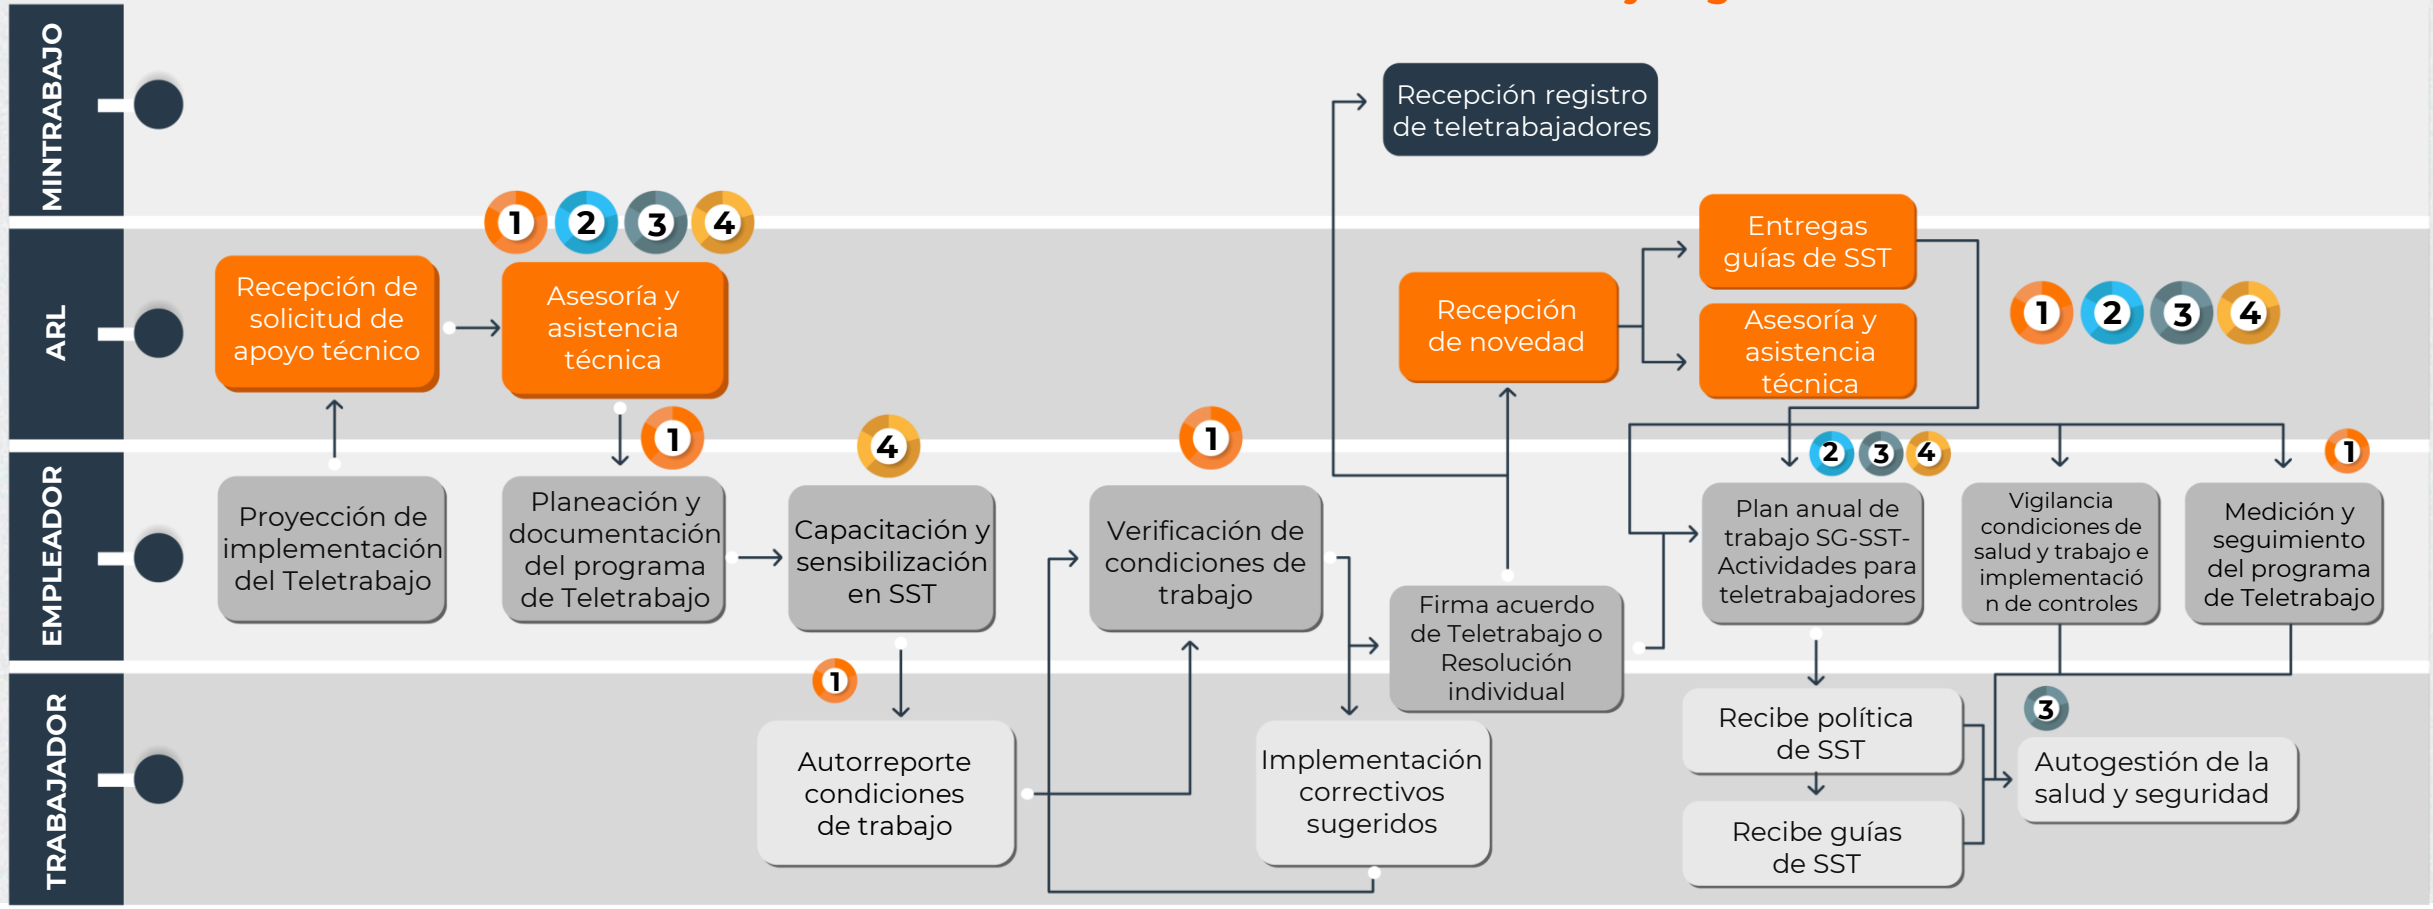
MINTRABAJO

ARL

EMPLEADOR

TRABAJADOR

Recepción registro de teletrabajadores

1 2 3 4

Recepción de solicitud de apoyo técnico

Asesoría y asistencia técnica

Entregas guías de SST

Recepción de novedad

Asesoría y asistencia técnica

1 2 3 4

1

4

1

2 3 4

1

Proyección de implementación del Teletrabajo

Planeación y documentación del programa de Teletrabajo

Capacitación y sensibilización en SST

Verificación de condiciones de trabajo

Firma acuerdo de Teletrabajo o Resolución individual

Plan anual de trabajo SG-SST- Actividades para teletrabajadores

Vigilancia condiciones de salud y trabajo e implementació n de controles

Medición y seguimiento del programa de Teletrabajo

1

3

Autorreporte condiciones de trabajo

Implementación correctivos sugeridos

Recibe política de SST

Recibe guías de SST

Autogestión de la salud y seguridad